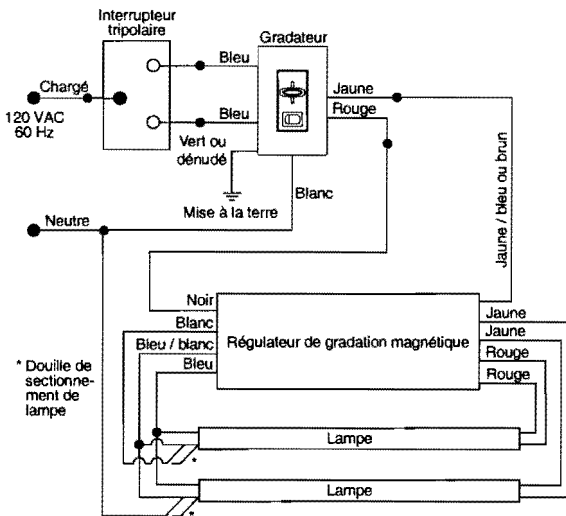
Interrupteur tripolaire

Gradateur

Chargé

120 VAC
60 Hz

Bleu

Bleu

Jaune

Rouge

Vert ou dénudé

Blanc

Mise à la terre

Neutre

Jaune / bleu ou brun

Noir

Blanc

Bleu / blanc

Bleu

Régulateur de gradation magnétique

Jaune

Jaune

Rouge

Rouge

* Douille de sectionnement de lampe

Lampe

Lampe

*

*